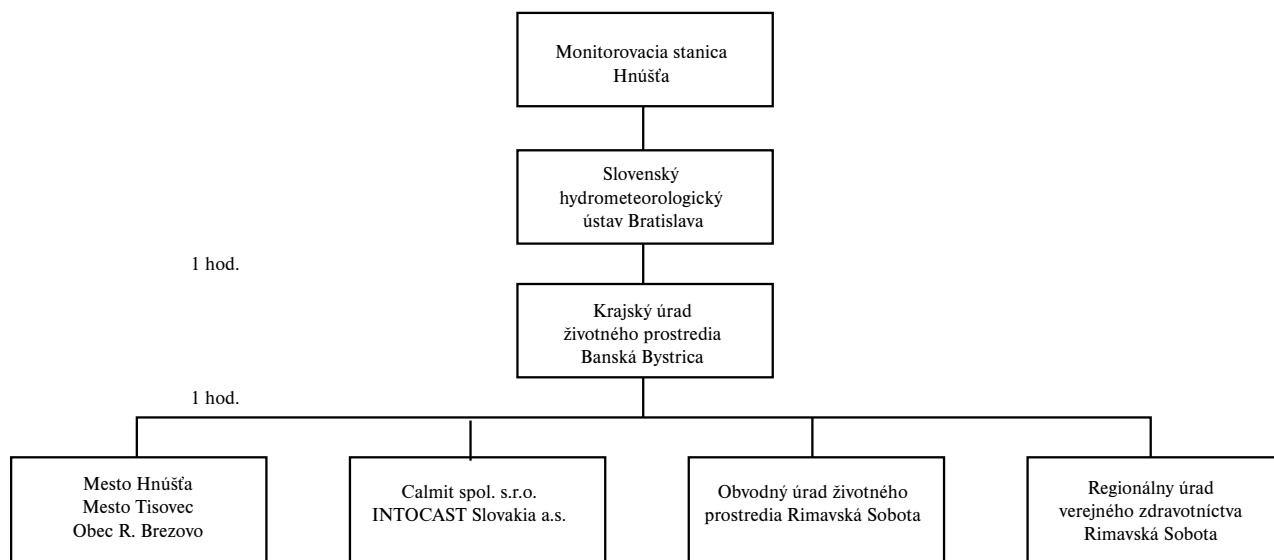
Monitorovacia stanica Hnúšťa

Slovenský hydrometeorologický ústav Bratislava

1 hod.

Krajský úrad životného prostredia Banská Bystrica

1 hod.

Mesto Hnúšťa
Mesto Tisovec
Obec R. Brezovo

Calmit spol. s.r.o.
INTOCAST Slovakia a.s.

Obvodný úrad životného prostredia Rimavská Sobota

Regionálny úrad verejného zdravotníctva Rimavská Sobota